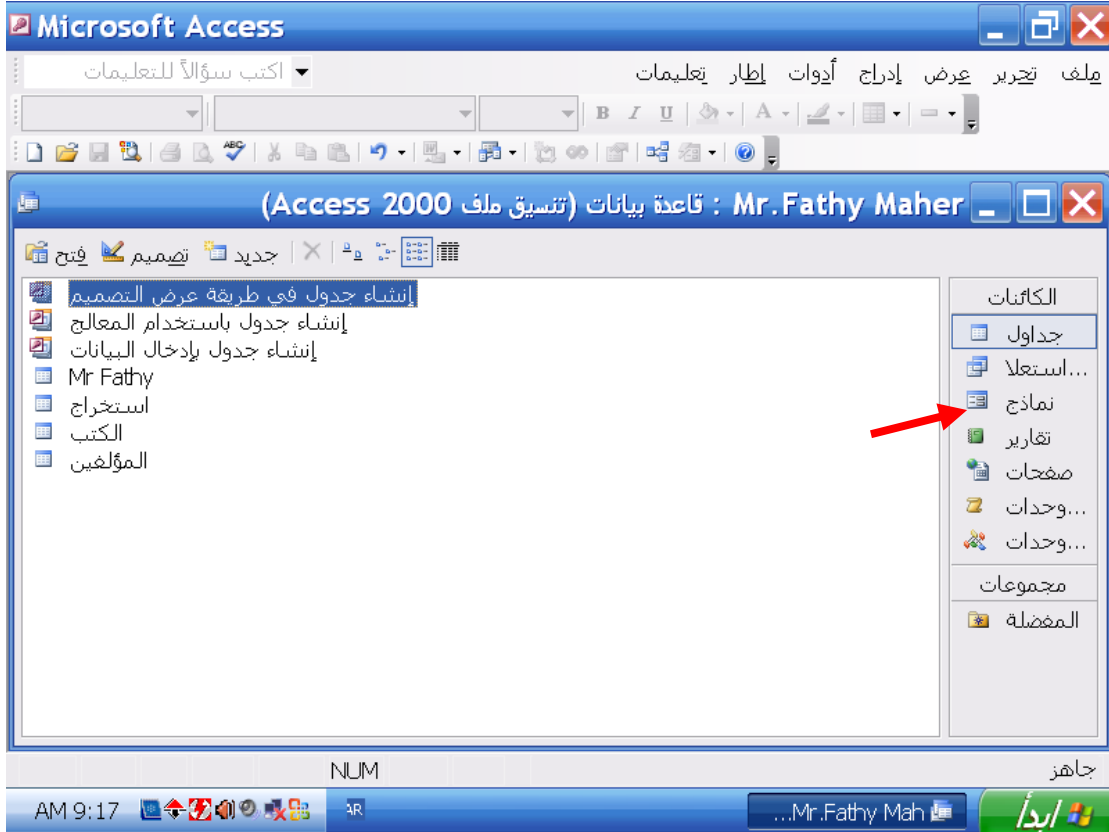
Microsoft Access

ملف تحرير عرض إدراج أدوات إطار تعليمات

اكتب سؤالاً للتعليمات

Mr.Fathy Maher : قاعدة بيانات (تنسيق ملف Access 2000)

فتح تصميم جديد

الكائنات
جداول
...استعلا
نماذج
تقارير
صفحات
...وحدات
...وحدات
مجموعات
المفضلة

إنشاء جدول في طريقة عرض التصميم
إنشاء جدول باستخدام المعالج
إنشاء جدول بإدخال البيانات
Mr Fathy
استخراج
الكتب
المؤلفين

جاهز
NUM

ابدأ
...Mr.Fathy Mah
AR
AM 9:17